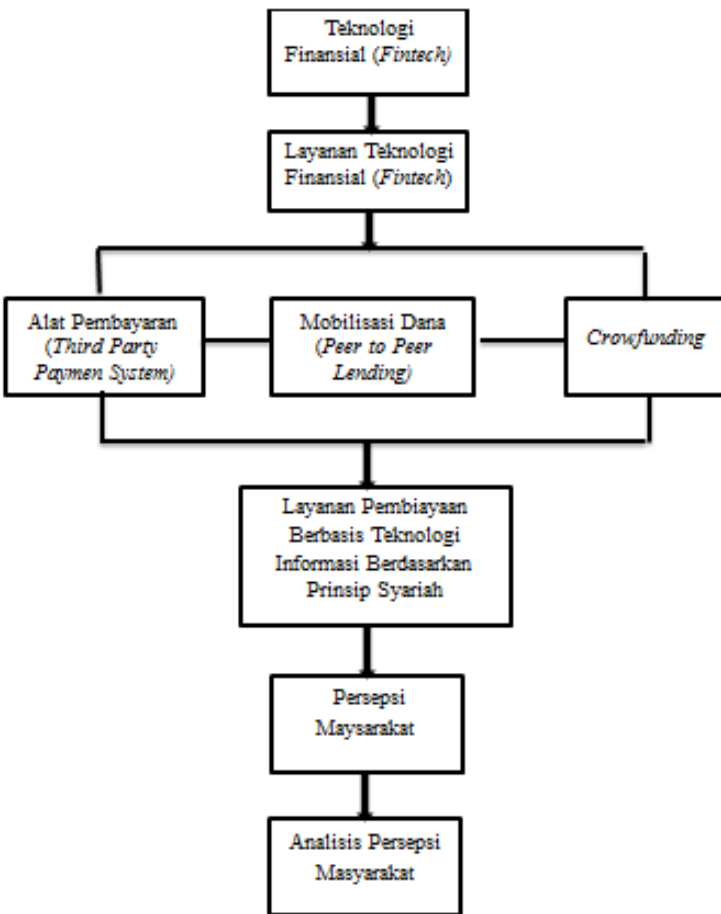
Teknologi Finansial (Fintech)

Layanan Teknologi Finansial (Fintech)

Alat Pembayaran (Third Party Paymen System)

Mobilisasi Dana (Peer to Peer Lending)

Crowfunding

Layanan Pembiayaan Berbasis Teknologi Informasi Berdasarkan Prinsip Syariah

Persepsi Maysarakat

Analisis Persepsi Masyarakat